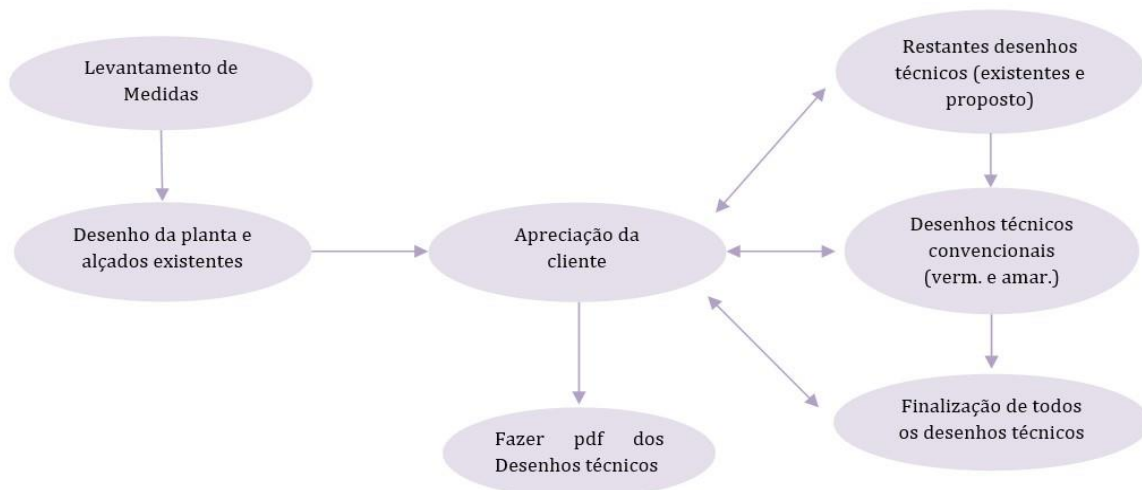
Levantamento de Medidas

Desenho da planta e alçados existentes

Apreciação da cliente

Fazer pdf dos Desenhos técnicos

Restantes desenhos técnicos (existentes e proposto)

Desenhos técnicos convencionais (verm. e amar.)

Finalização de todos os desenhos técnicos